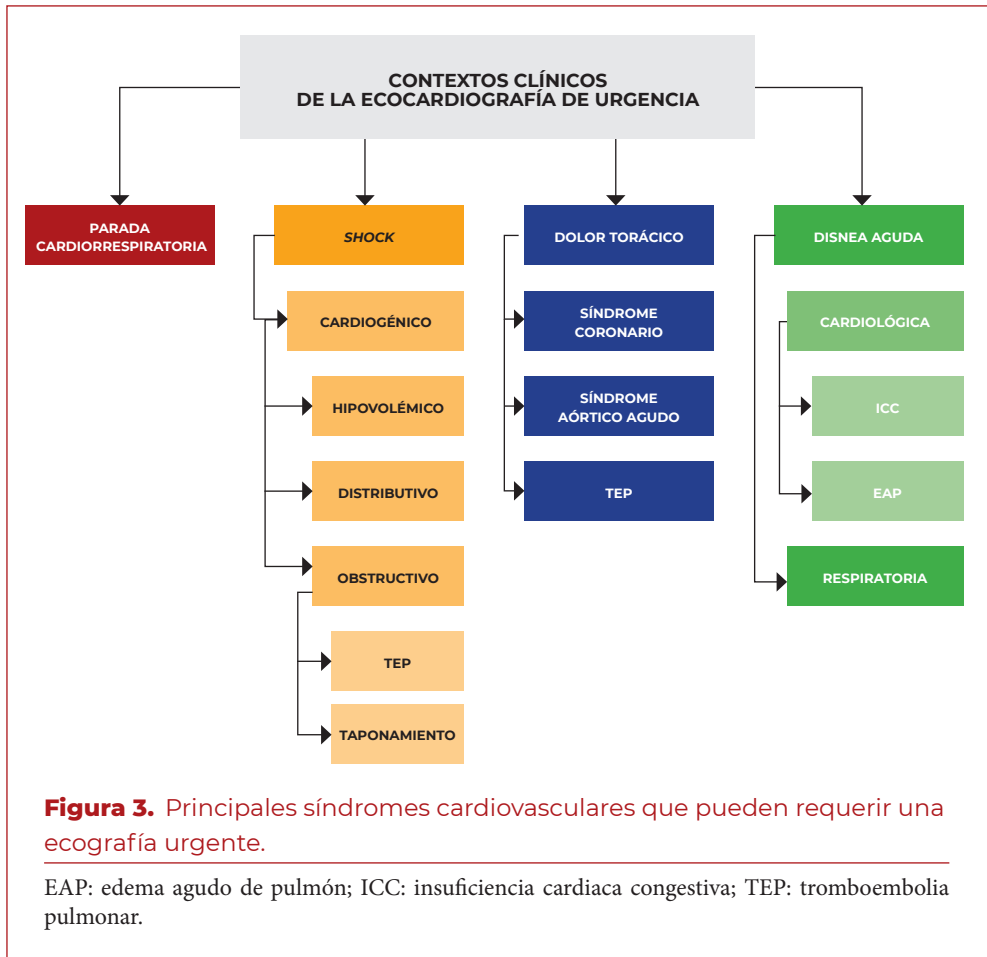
CONTEXTOS CLÍNICOS
DE LA ECOCARDIOGRAFÍA DE URGENCIA

PARADA CARDIORRESPIRATORIA

SHOCK

CARDIOGÉNICO

HIPOVOLÉMICO

DISTRIBUTIVO

OBSTRUCTIVO

TEP

TAPONAMIENTO

DOLOR TORÁCICO

SÍNDROME CORONARIO

SÍNDROME AÓRTICO AGUDO

TEP

DISNEA AGUDA

CARDIOLÓGICA

ICC

EAP

RESPIRATORIA

Figura 3. Principales síndromes cardiovasculares que pueden requerir una ecografía urgente.

EAP: edema agudo de pulmón; ICC: insuficiencia cardiaca congestiva; TEP: tromboembolia pulmonar.